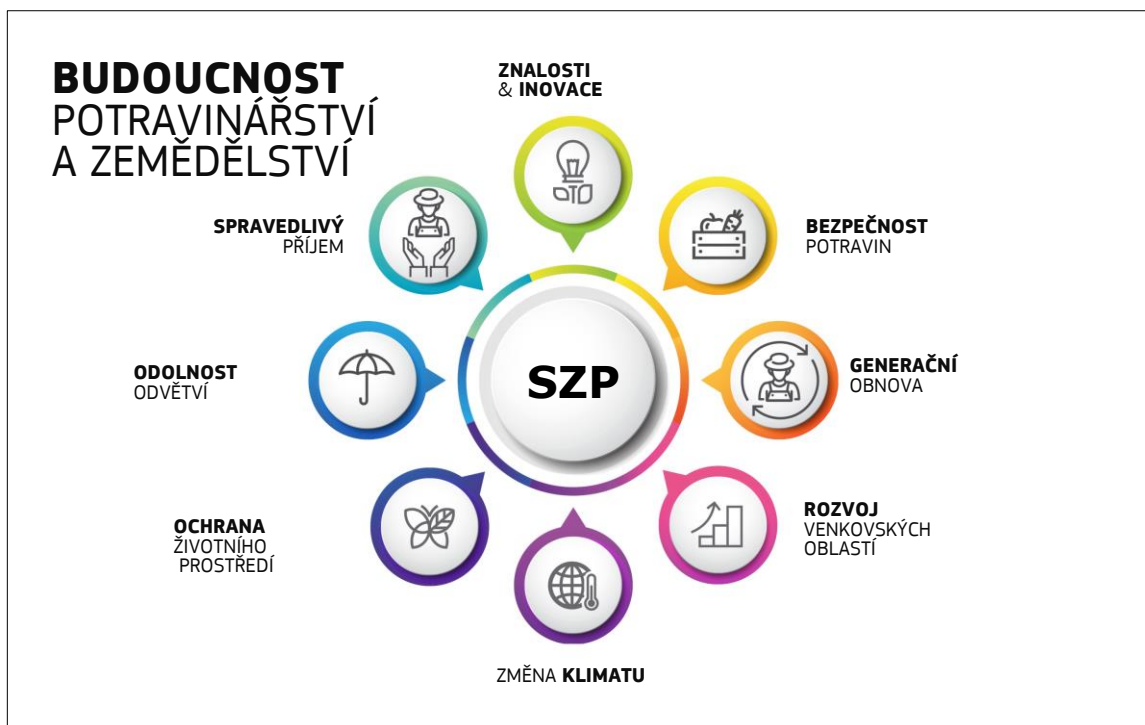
**BUDOUCNOST** POTRAVINÁŘSTVÍ A ZEMĚDĚLSTVÍ

**ZNALOSTI** & **INOVACE**

**SPRAVEDLIVÝ** PŘÍJEM

**BEZPEČNOST** POTRAVIN

**ODOLNOST** ODVĚTVÍ

SZP

**GENERAČNÍ** OBNOVA

**OCHRANA** ŽIVOTNÍHO PROSTŘEDÍ

**ROZVOJ** VENKOVSKÝCH OBLASTÍ

ZMĚNA **KLIMATU**